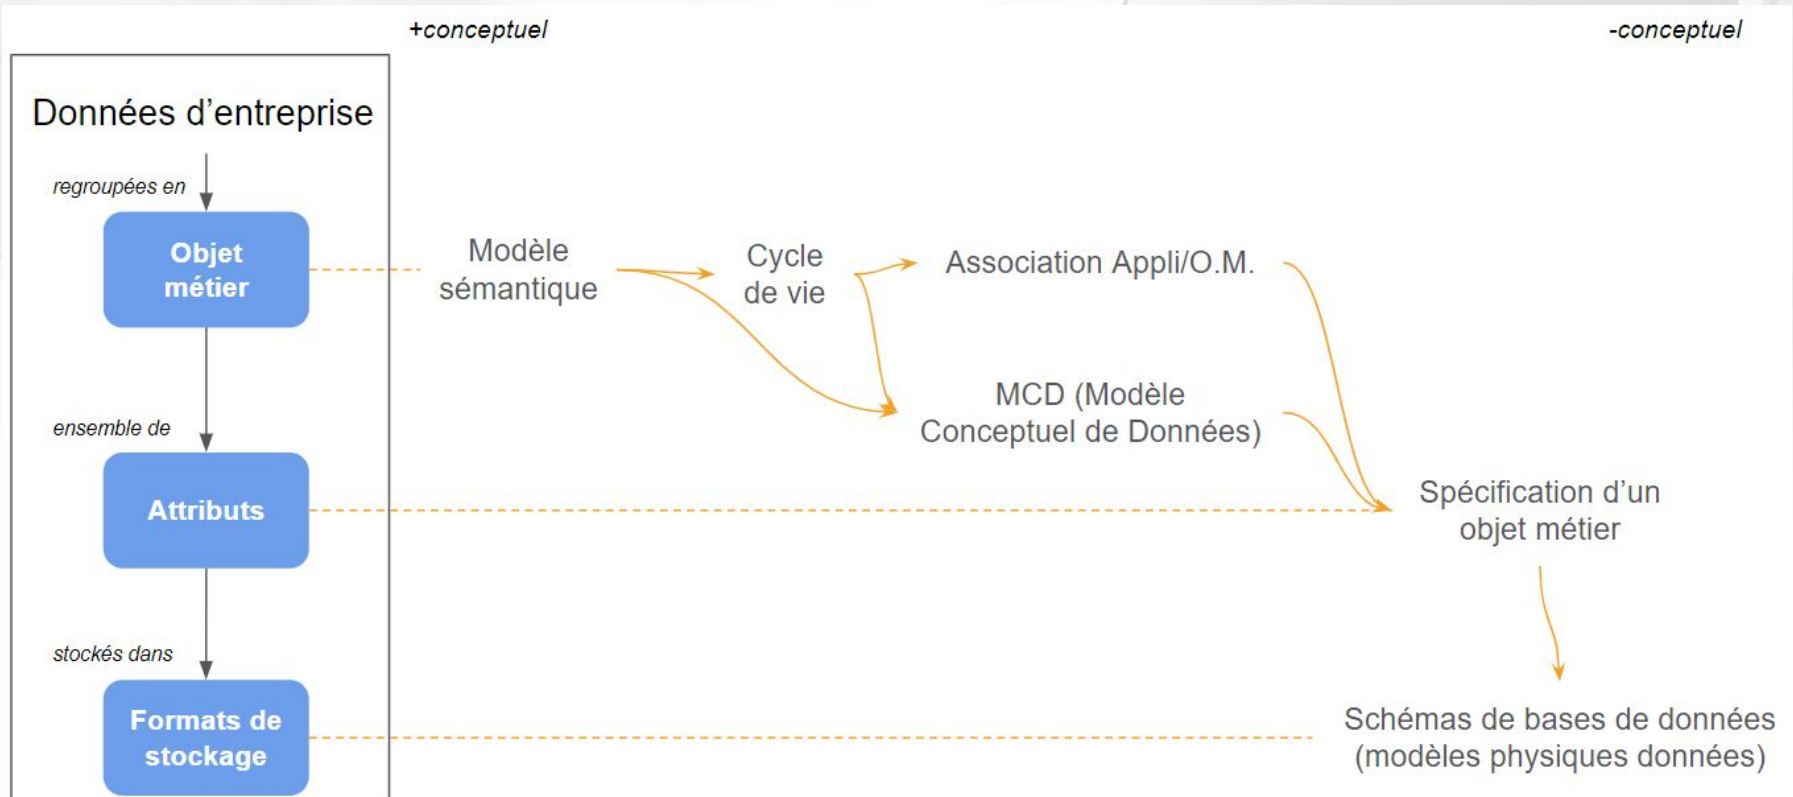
+conceptuel

-conceptuel

Données d'entreprise

regroupées en

Objet métier

ensemble de

Attributs

stockés dans

Formats de stockage

Modèle sémantique

Cycle de vie

Association Appli/O.M.

MCD (Modèle Conceptuel de Données)

Spécification d'un objet métier

Schémas de bases de données (modèles physiques données)